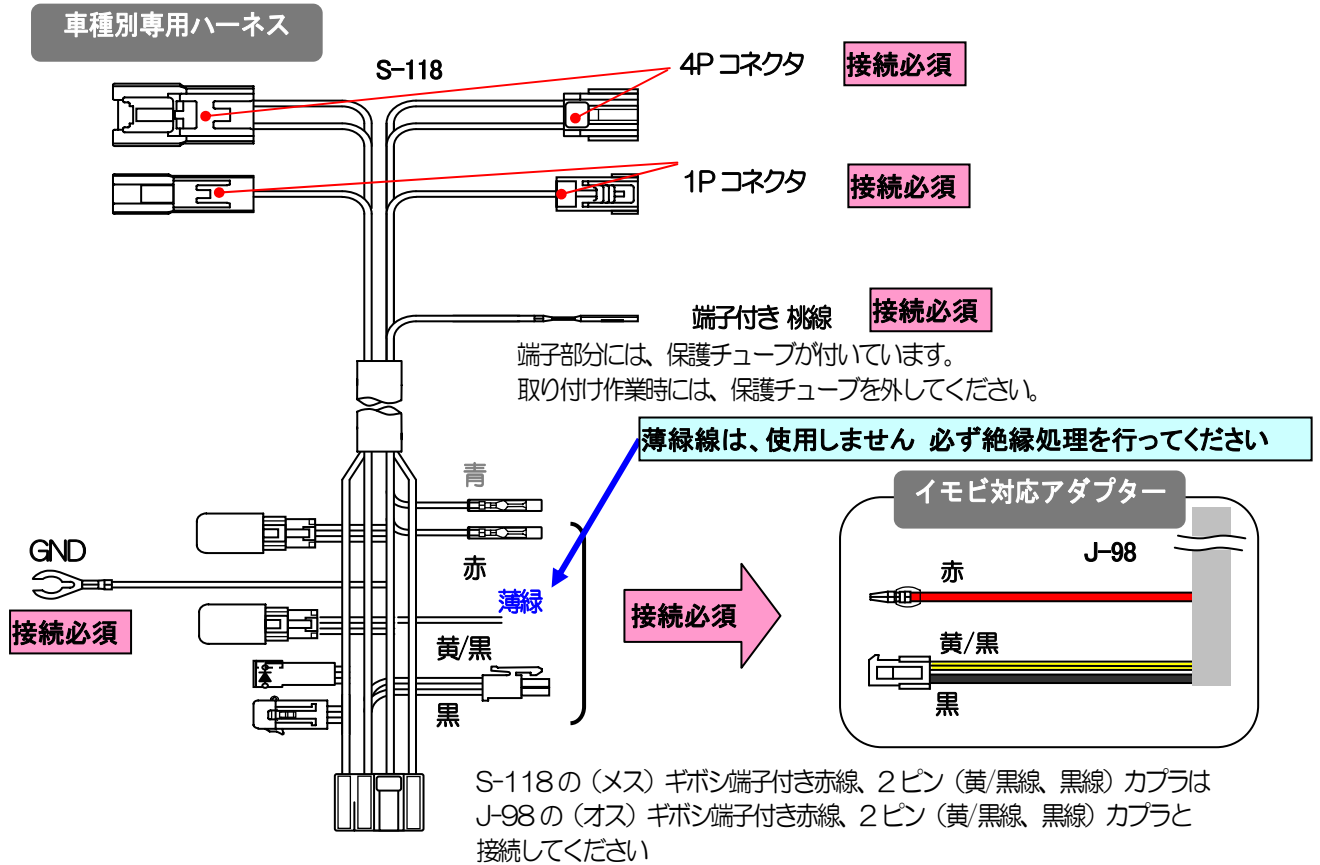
車種別専用ハーネス

S-118

4P コネクタ

接続必須

1P コネクタ

接続必須

端子付き 桃線

接続必須

端子部分には、保護チューブが付いています。
取り付け作業時には、保護チューブを外してください。

薄緑線は、使用しません 必ず絶縁処理を行ってください

青

GND

赤

薄緑

接続必須

接続必須

黄/黒

黒

イモビ対応アダプター

J-98

赤

黄/黒

黒

S-118の（メス）ギボシ端子付き赤線、2ピン（黄/黒線、黒線）カプラは J-98の（オス）ギボシ端子付き赤線、2ピン（黄/黒線、黒線）カプラと接続してください